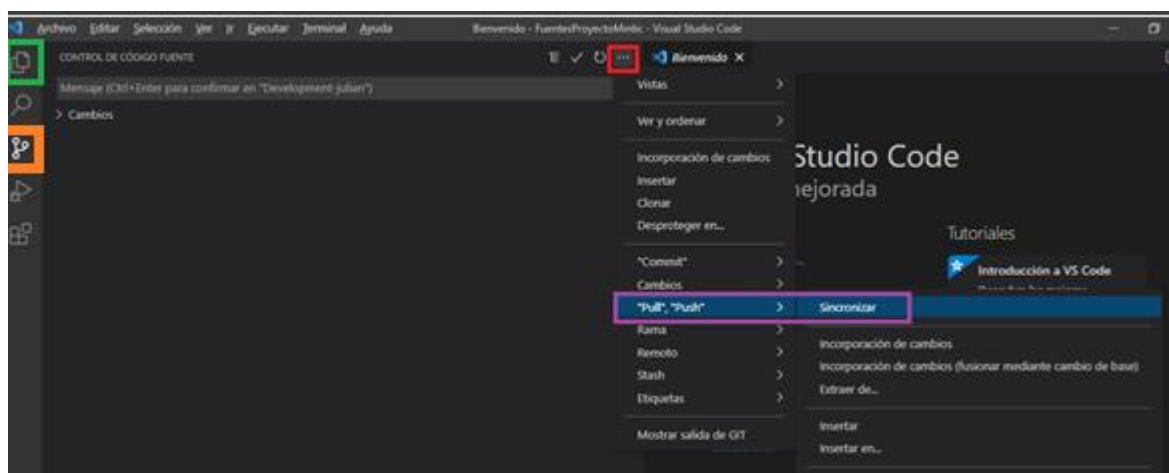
Archivo Editar Selección Ver Ir Ejecutar Terminal Ayuda

Bienvenido - FuentesProyectoMintic - Visual Studio Code

CONTROL DE CÓDIGO FUENTE

Mensaje (Ctrl+Enter para confirmar en "Development-julian")

> Cambios

Bienvenido ×

Vistas >
Ver y ordenar >
Incorporación de cambios
Insertar
Clonar
Desproteger en...
"Commit" >
Cambios >
"Pull", "Push" >
Rama >
Remoto >
Stash >
Etiquetas >
Mostrar salida de GIT

Studio Code
mejorada

Tutoriales

Introducción a VS Code

Sincronizar

Incorporación de cambios
Incorporación de cambios (fusionar mediante cambio de base)
Extraer de...

Insertar
Insertar en...